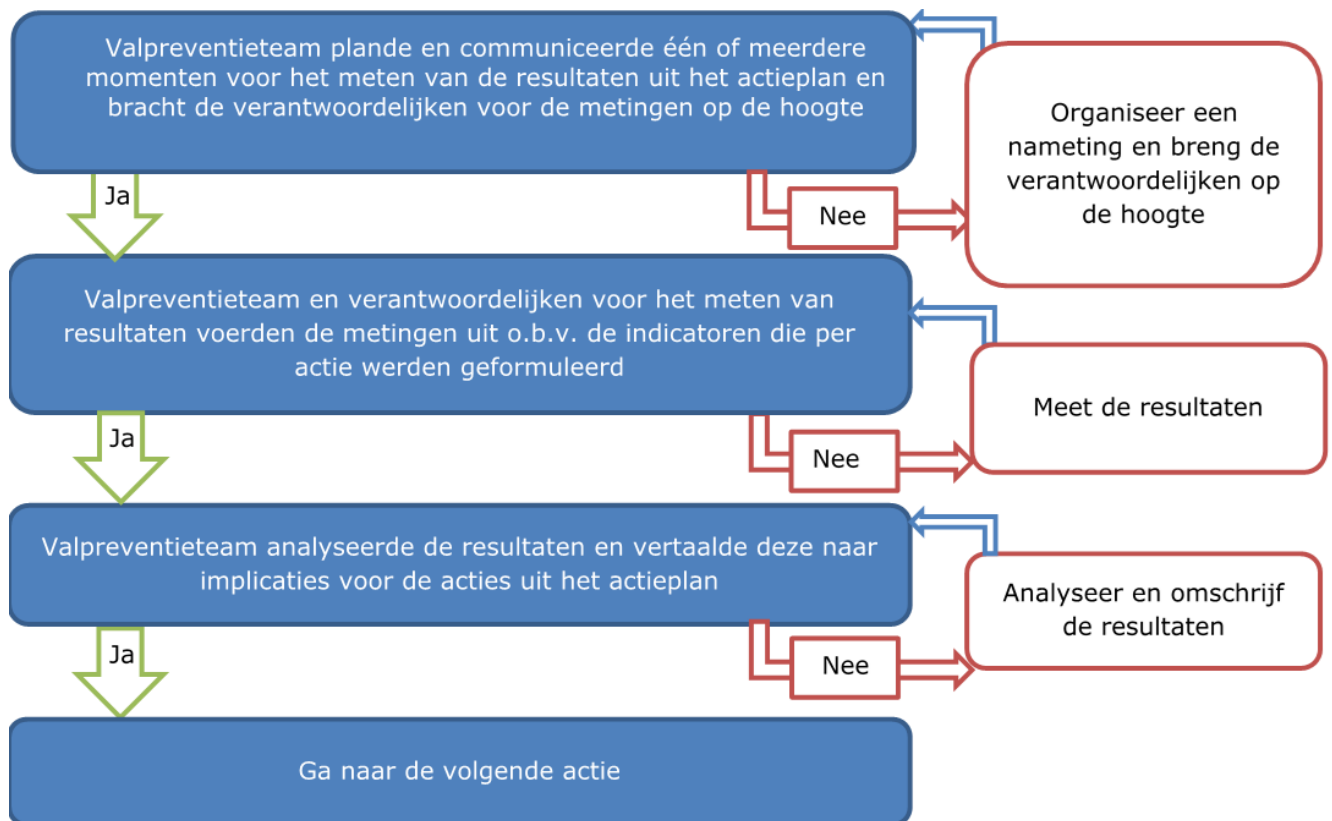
Valpreventieteam plande en communiceerde één of meerdere momenten voor het meten van de resultaten uit het actieplan en bracht de verantwoordelijken voor de metingen op de hoogte

Organiseer een nameting en breng de verantwoordelijken op de hoogte

Ja

Nee

Valpreventieteam en verantwoordelijken voor het meten van resultaten voerden de metingen uit o.b.v. de indicatoren die per actie werden geformuleerd

Meet de resultaten

Ja

Nee

Valpreventieteam analyseerde de resultaten en vertaalde deze naar implicaties voor de acties uit het actieplan

Analyseer en omschrijf de resultaten

Ja

Nee

Ga naar de volgende actie